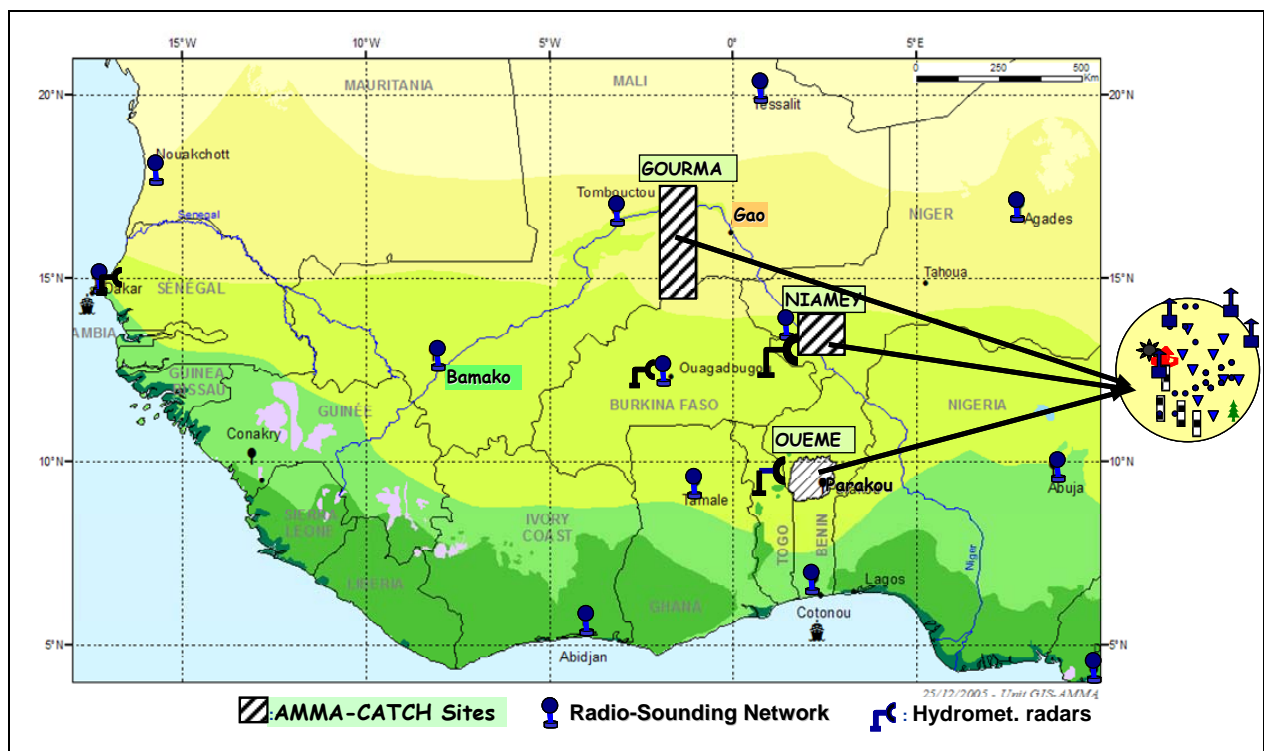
15°W 10°W 5°W 0° 5°E

0 250 500 Km

20°N 20°N

15°N 15°N

10°N 10°N

5°N 5°N

MAURITANIA

MALI

Tessalit

Nouakchott

GOURMA

Tombouctou

Gao

NIGER

Agades

Senegal

Tahoua

Dakar

SENEGAL

NIAMEY

GAMBIA

GUINEA BISSAU

Bamako

Ouagadougou

BURKINA FASO

NIGERIA

GUINÉE

Conakry

OUEME

Parakou

SIERRA LEONE

Tamale

Abuja

IVORY COAST

TOGO

BENIN

Niger

LIBERIA

GHANA

Lagos

Cotonou

Abidjan

25/12/2005 - Unit GIS-AMMA

:AMMA-CATCH Sites

Radio-Sounding Network

: Hydromet. radars